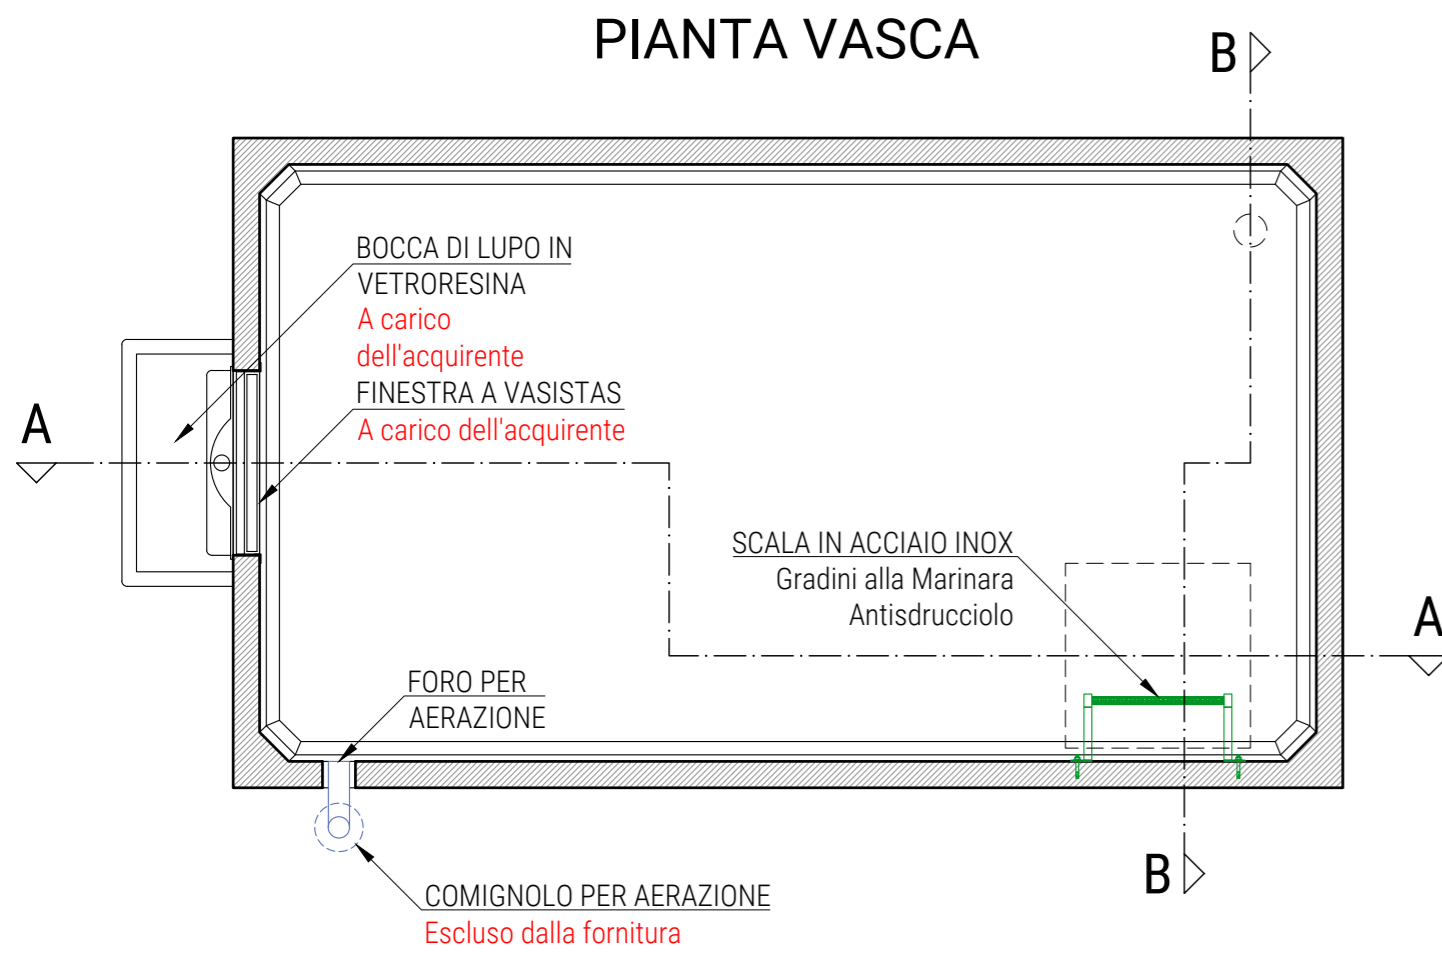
PIANTA VASCA

B

BOCCA DI LUPO IN VETRORESINA
A carico dell'acquirente

FINESTRA A VASISTAS
A carico dell'acquirente

A

A

SCALA IN ACCIAIO INOX
Gradini alla Marinara
Antisdrucciolo

FORO PER AERAZIONE

COMIGNOLO PER AERAZIONE
Escluso dalla fornitura

B